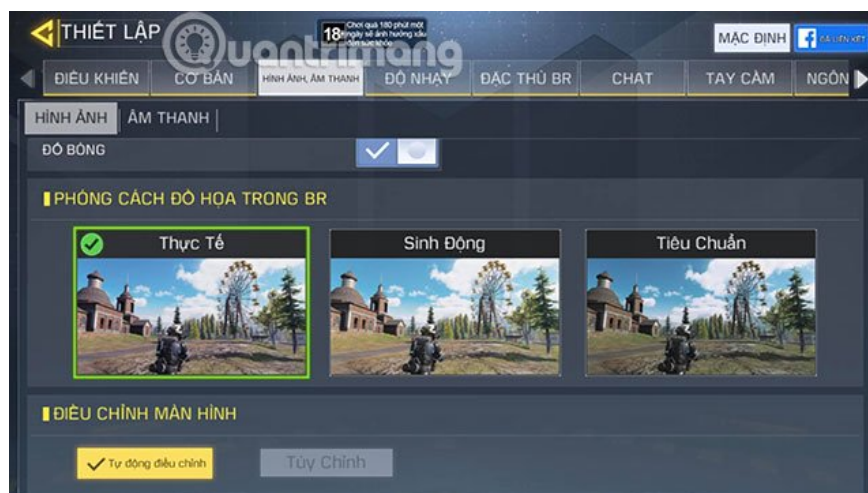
THIẾT LẬP

18 Chơi quá 180 phút một ngày sẽ ảnh hưởng xấu đến sức khỏe

Quantrimang

MẶC ĐỊNH

ĐÃ LIÊN KẾT

ĐIỀU KHIỂN | CƠ BẢN | HÌNH ẢNH, ÂM THANH | ĐỘ NHẠY | ĐẶC THÙ BR | CHAT | TAY CẦM | NGÔN

HÌNH ẢNH | ÂM THANH

ĐỔ BÓNG

PHONG CÁCH ĐỒ HỌA TRONG BR

Thực Tế

Sinh Động

Tiêu Chuẩn

ĐIỀU CHỈNH MÀN HÌNH

Tự động điều chỉnh

Tùy Chỉnh